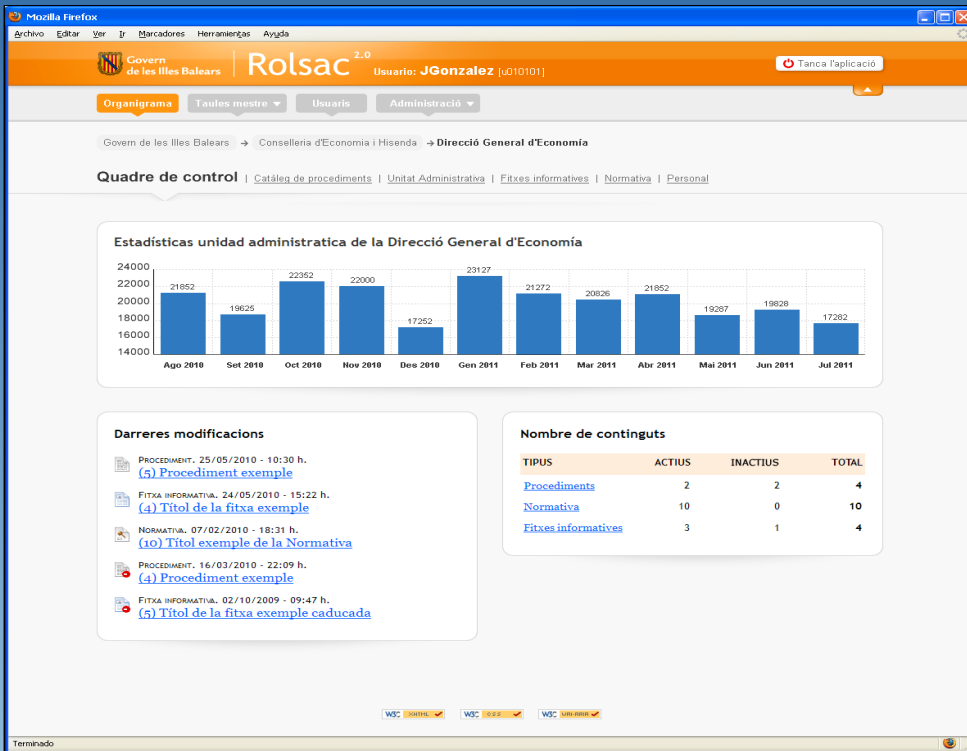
Mozilla Firefox

Archivo Editar Ver Ir Marcadores Herramientas Ayuda

Govern de les Illes Balears | Rolsac 2.0 Usuario: JGonzalez [u010101]

Tanca l'aplicació

Organigrama | Taules mestre | Usuaris | Administració

Govern de les Illes Balears → Conselleria d'Economia i Hisenda → Direcció General d'Economía

Quadre de control | Catàleg de procediments | Unitat Administrativa | Fitxes informatives | Normativa | Personal

Estadísticas unidad administratica de la Dirrecció General d'Economía

| Ago 2010 | Set 2010 | Oct 2010 | Nov 2010 | Des 2010 | Gen 2011 | Feb 2011 | Mar 2011 | Abr 2011 | Mai 2011 | Jun 2011 | Jul 2011 |
|---|---|---|---|---|---|---|---|---|---|---|---|
| 21852 | 19625 | 22352 | 22000 | 17252 | 23127 | 21272 | 20826 | 21852 | 19287 | 19828 | 17282 |

24000 22000 20000 18000 16000 14000

Darreres modificacions

Procediment. 25/05/2010 - 10:30 h.
(5) Procediment exemple

Fitxa informativa. 24/05/2010 - 15:22 h.
(4) Títol de la fitxa exemple

Normativa. 07/02/2010 - 18:31 h.
(10) Títol exemple de la Normativa

Procediment. 16/03/2010 - 22:09 h.
(4) Procediment exemple

Fitxa informativa. 02/10/2009 - 09:47 h.
(5) Títol de la fitxa exemple caducada

Nombre de continguts

| TIPUS | ACTIUS | INACTIUS | TOTAL |
|---|---|---|---|
| Procediments | 2 | 2 | 4 |
| Normativa | 10 | 0 | 10 |
| Fitxes informatives | 3 | 1 | 4 |

W3C XHTML W3C CSS W3C URI-RRR

Terminado